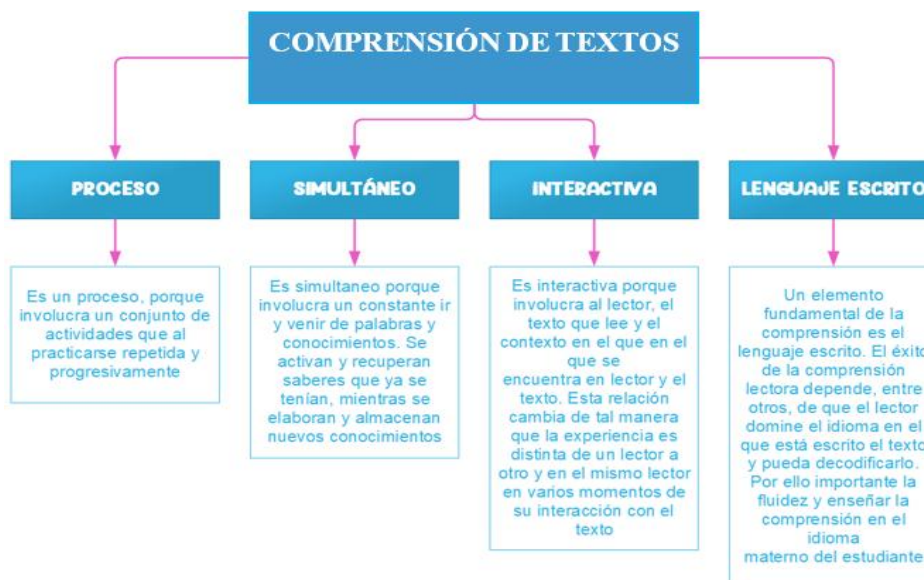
COMPRENSIÓN DE TEXTOS

PROCESO

Es un proceso, porque involucra un conjunto de actividades que al practicarse repetida y progresivamente

SIMULTÁNEO

Es simultaneo porque involucra un constante ir y venir de palabras y conocimientos. Se activan y recuperan saberes que ya se tenían, mientras se elaboran y almacenan nuevos conocimientos

INTERACTIVA

Es interactiva porque involucra al lector, el texto que lee y el contexto en el que en el que se encuentra en lector y el texto. Esta relación cambia de tal manera que la experiencia es distinta de un lector a otro y en el mismo lector en varios momentos de su interacción con el texto

LENGUAJE ESCRITO

Un elemento fundamental de la comprensión es el lenguaje escrito. El éxito de la comprensión lectora depende, entre otros, de que el lector domine el idioma en el que está escrito el texto y pueda decodificarlo. Por ello importante la fluidez y enseñar la comprensión en el idioma materno del estudiante